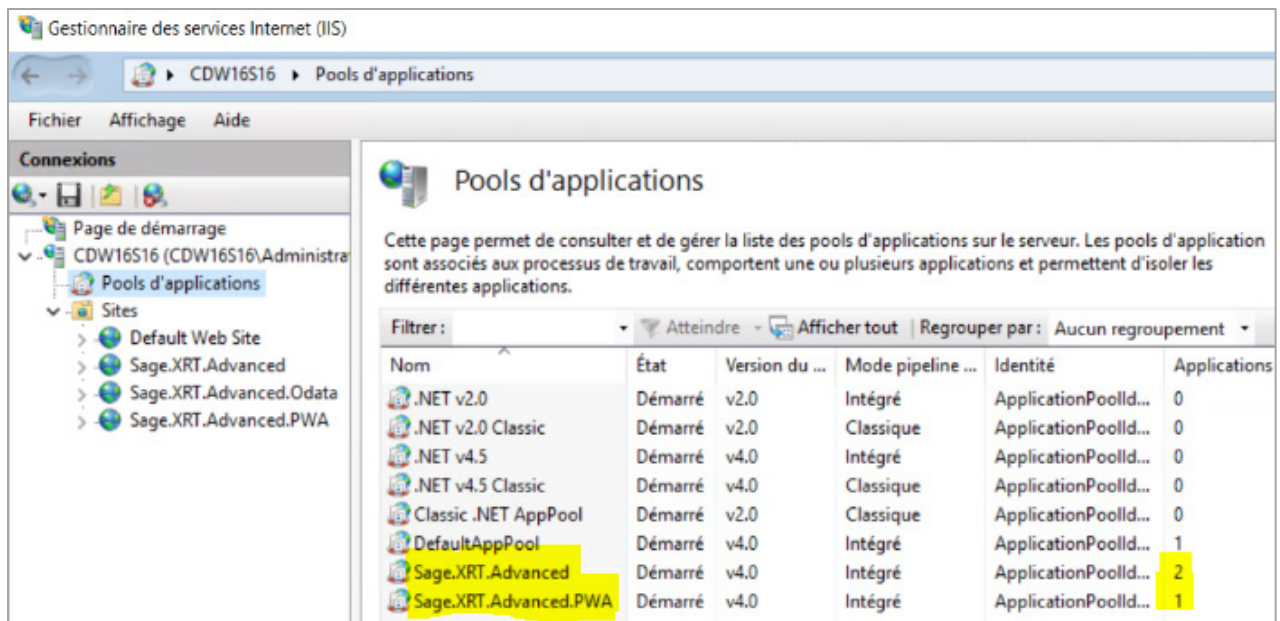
Gestionnaire des services Internet (IIS)

CDW16S16 ▸ Pools d'applications

Fichier Affichage Aide

Connexions

Page de démarrage
CDW16S16 (CDW16S16\Administrat
Pools d'applications
Sites
Default Web Site
Sage.XRT.Advanced
Sage.XRT.Advanced.Odata
Sage.XRT.Advanced.PWA

Pools d'applications

Cette page permet de consulter et de gérer la liste des pools d'applications sur le serveur. Les pools d'application sont associés aux processus de travail, comportent une ou plusieurs applications et permettent d'isoler les différentes applications.

Filtrer : Atteindre Afficher tout Regrouper par : Aucun regroupement

| Nom | État | Version du ... | Mode pipeline ... | Identité | Applications |
|---|---|---|---|---|---|
| .NET v2.0 | Démarré | v2.0 | Intégré | ApplicationPoolId... | 0 |
| .NET v2.0 Classic | Démarré | v2.0 | Classique | ApplicationPoolId... | 0 |
| .NET v4.5 | Démarré | v4.0 | Intégré | ApplicationPoolId... | 0 |
| .NET v4.5 Classic | Démarré | v4.0 | Classique | ApplicationPoolId... | 0 |
| Classic .NET AppPool | Démarré | v2.0 | Classique | ApplicationPoolId... | 0 |
| DefaultAppPool | Démarré | v4.0 | Intégré | ApplicationPoolId... | 1 |
| Sage.XRT.Advanced | Démarré | v4.0 | Intégré | ApplicationPoolId... | 2 |
| Sage.XRT.Advanced.PWA | Démarré | v4.0 | Intégré | ApplicationPoolId... | 1 |